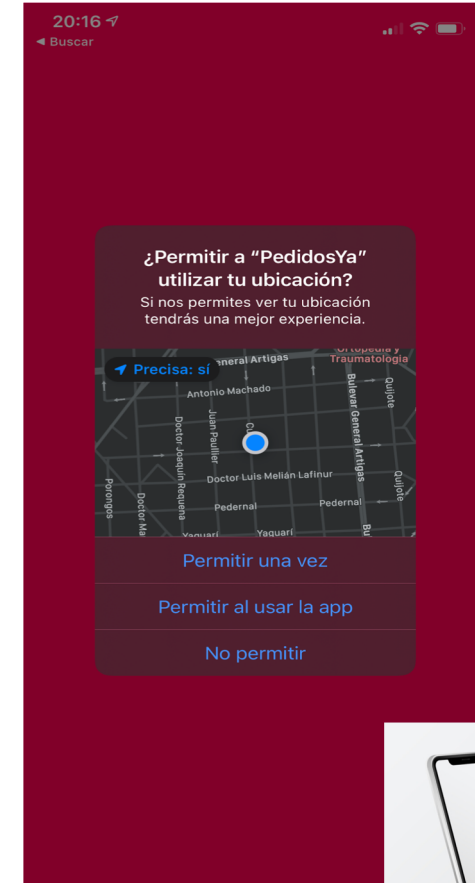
20:16
◂ Buscar

¿Permitir a "PedidosYa" utilizar tu ubicación?
Si nos permites ver tu ubicación tendrás una mejor experiencia.

Precisa: sí
General Artigas
Ortopedia y Traumatología
Antonio Machado
Bulevar General Artigas
Quijote
Doctor Joaquín Requena
Juan Paullier
Doctor Luis Melián Lafinur
Quijote
Porongos
Doctor Ma
Pedernal
Pedernal
Yaguarí
Yaguarí

Permitir una vez
Permitir al usar la app
No permitir